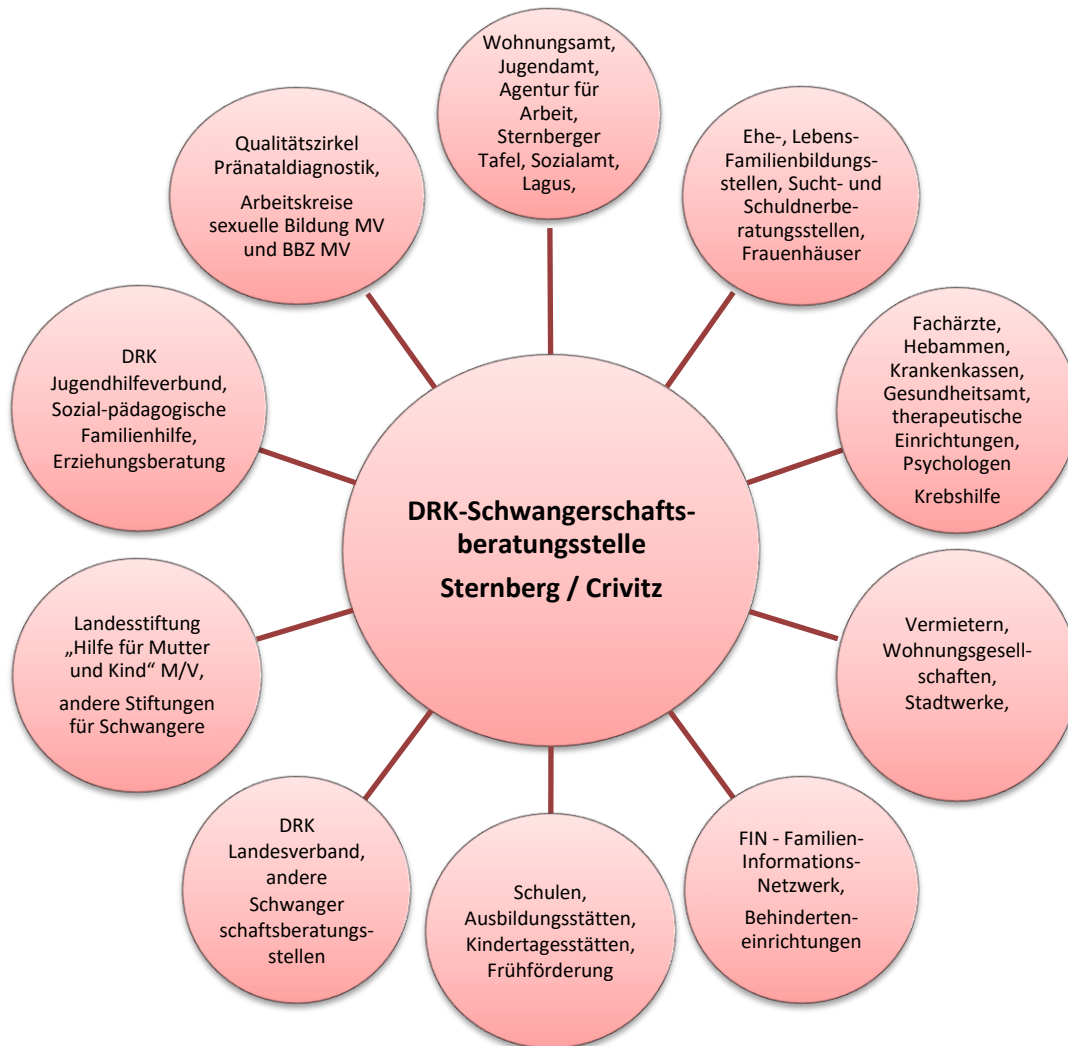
DRK-Schwangerschaftsberatungsstelle
Sternberg / Crivitz

Wohnungsamt, Jugendamt, Agentur für Arbeit, Sternberger Tafel, Sozialamt, Lagus,

Ehe-, Lebens- Familienbildungsstellen, Sucht- und Schuldnerberatungsstellen, Frauenhäuser

Fachärzte, Hebammen, Krankenkassen, Gesundheitsamt, therapeutische Einrichtungen, Psychologen

Krebshilfe

Vermietern, Wohnungsgesellschaften, Stadtwerke,

FIN - Familien-Informations-Netzwerk,

Behinderteneinrichtungen

Schulen, Ausbildungsstätten, Kindertagesstätten, Frühförderung

DRK Landesverband, andere Schwanger schaftsberatungsstellen

Landesstiftung „Hilfe für Mutter und Kind“ M/V,

andere Stiftungen für Schwangere

DRK Jugendhilfeverbund, Sozial-pädagogische Familienhilfe, Erziehungsberatung

Qualitätszirkel Pränataldiagnostik,

Arbeitskreise sexuelle Bildung MV und BBZ MV